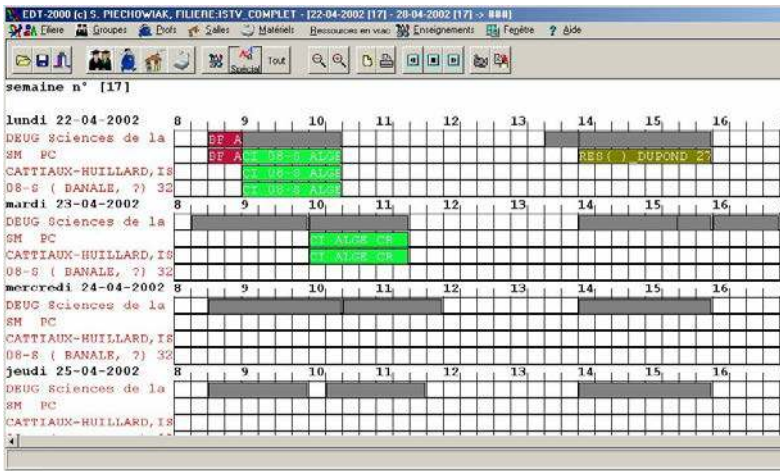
EDT-2000 (c) S. PIECHOWIAK, FILIERE:ISTV_COMPLET - [22-04-2002 [17] - 28-04-2002 [17] -> ###]
Filiere Groupes Profs Salles Matériels Ressources en vrac Enseignements Fenêtre ? Aide

Spécial Tout

semaine n° [17]

lundi 22-04-2002 8 9 10 11 12 13 14 15 16
DEUG Sciences de la
SM PC
CATTIAUX-HUILLARD,IS
08-S ( BANALE, ?) 32
BP A
BP A
CI 08-S ALGE
CI 08-S ALGE
CI 08-S ALGE
RES( ) DUPOND 27

mardi 23-04-2002 8 9 10 11 12 13 14 15 16
DEUG Sciences de la
SM PC
CATTIAUX-HUILLARD,IS
08-S ( BANALE, ?) 32
CI ALGE CR
CI ALGE CR

mercredi 24-04-2002 8 9 10 11 12 13 14 15 16
DEUG Sciences de la
SM PC
CATTIAUX-HUILLARD,IS
08-S ( BANALE, ?) 32

jeudi 25-04-2002 8 9 10 11 12 13 14 15 16
DEUG Sciences de la
SM PC
CATTIAUX-HUILLARD,IS